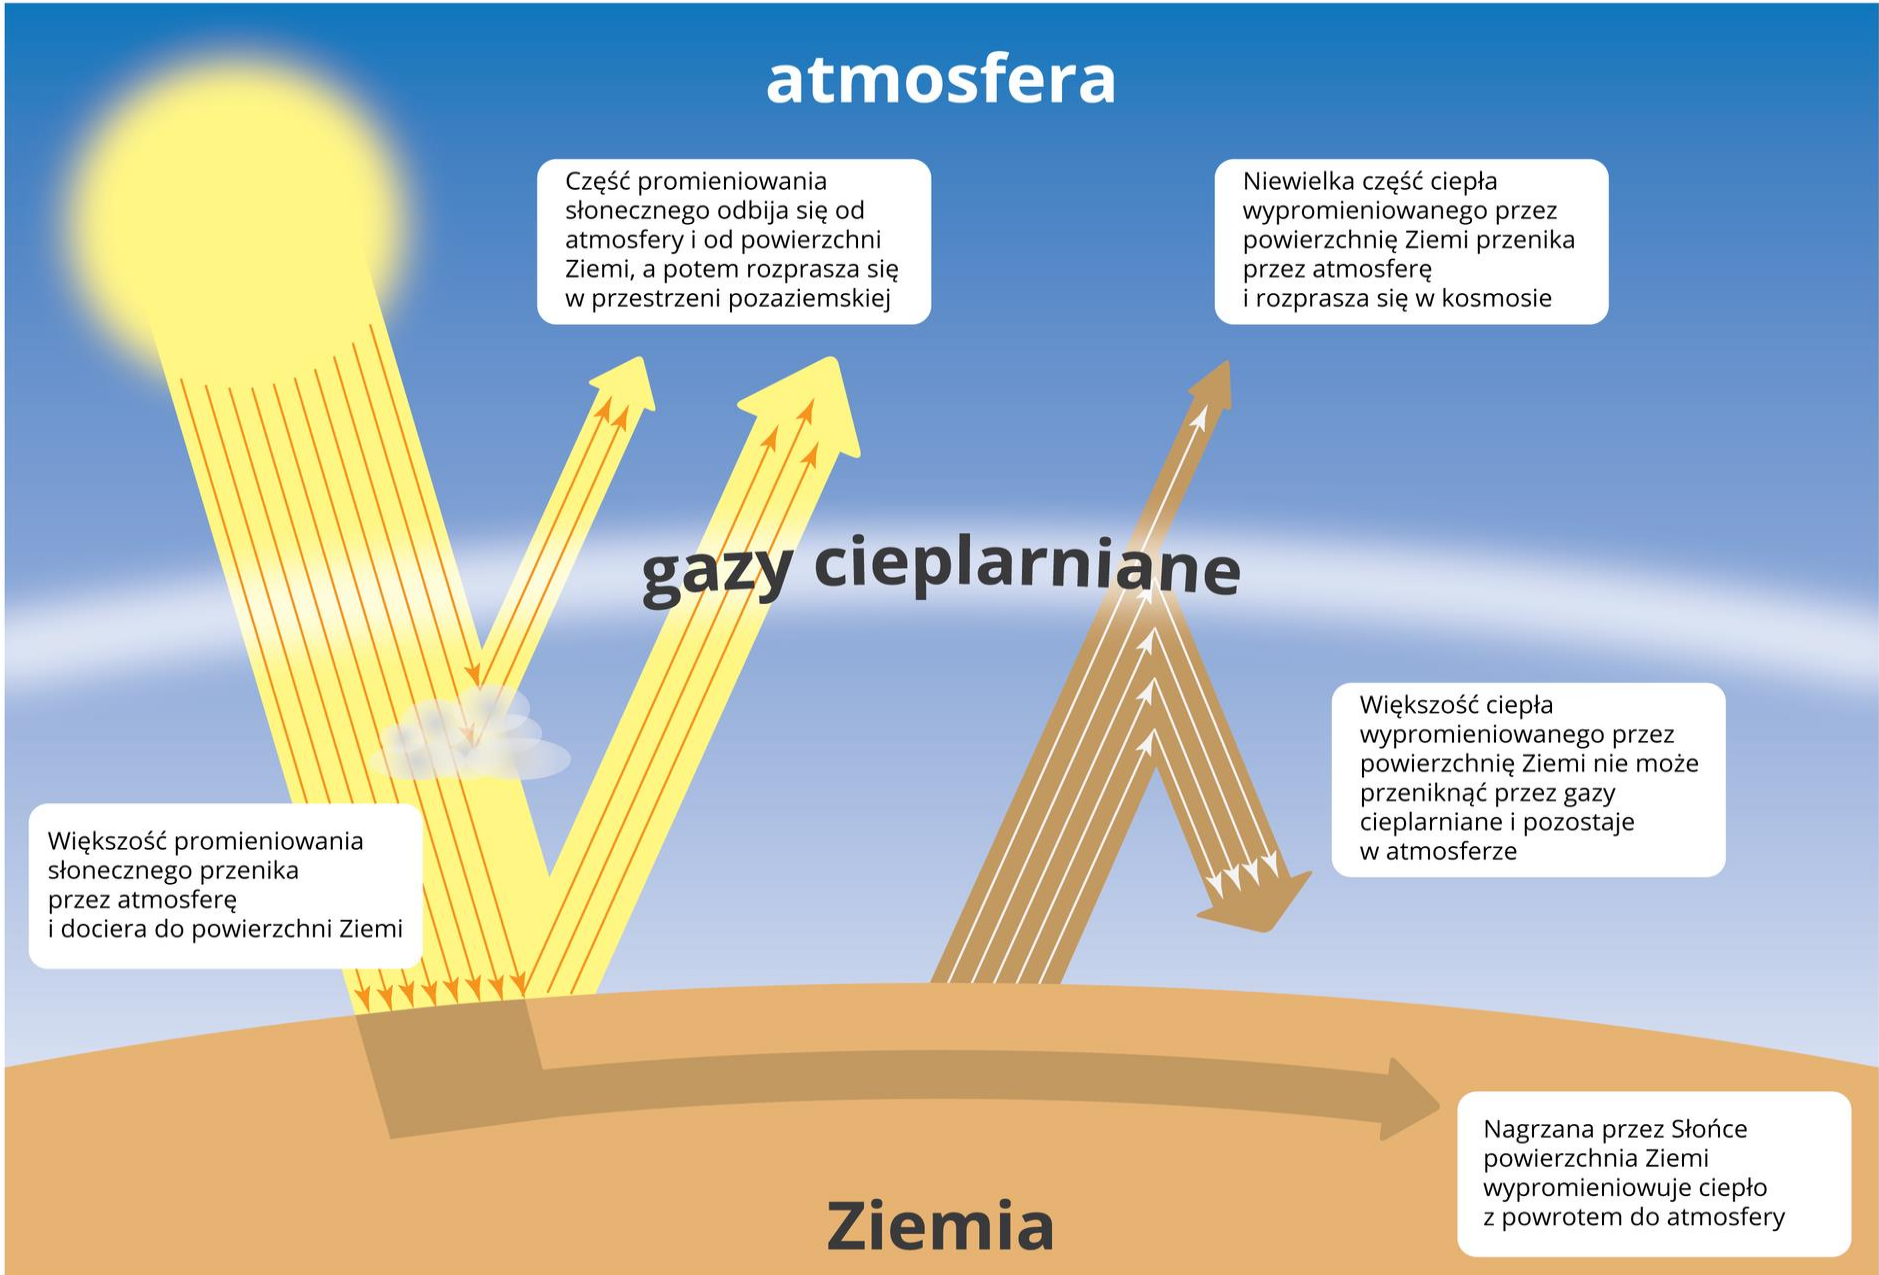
atmosfera

Część promieniowania słonecznego odbija się od atmosfery i od powierzchni Ziemi, a potem rozprasza się w przestrzeni pozaziemskiej

Niewielka część ciepła wypromieniowanego przez powierzchnię Ziemi przenika przez atmosferę i rozprasza się w kosmosie

gazy cieplarniane

Większość ciepła wypromieniowanego przez powierzchnię Ziemi nie może przeniknąć przez gazy cieplarniane i pozostaje w atmosferze

Większość promieniowania słonecznego przenika przez atmosferę i dociera do powierzchni Ziemi

Nagrzana przez Słońce powierzchnia Ziemi wypromieniowuje ciepło z powrotem do atmosfery

Ziemia